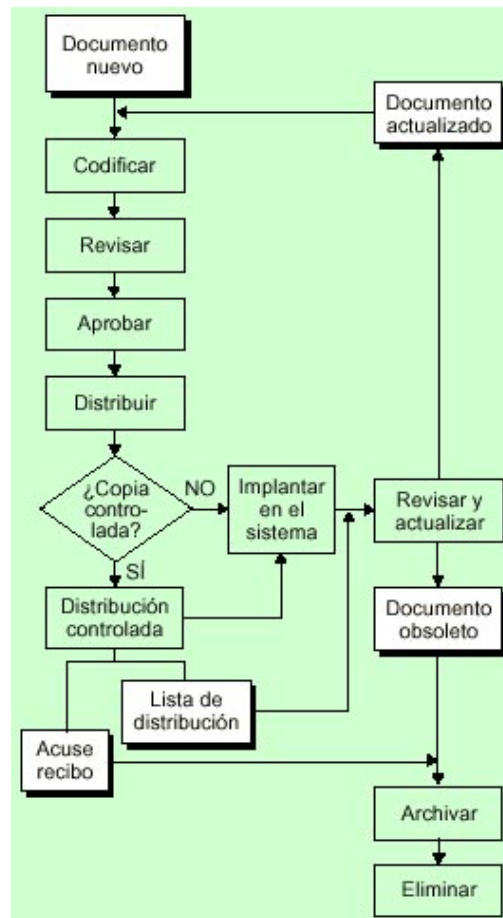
Documento nuevo

Documento actualizado

Codificar

Revisar

Aprobar

Distribuir

¿Copia controlada?

NO

Implantar en el sistema

Revisar y actualizar

SÍ

Distribución controlada

Documento obsoleto

Lista de distribución

Acuse recibo

Archivar

Eliminar